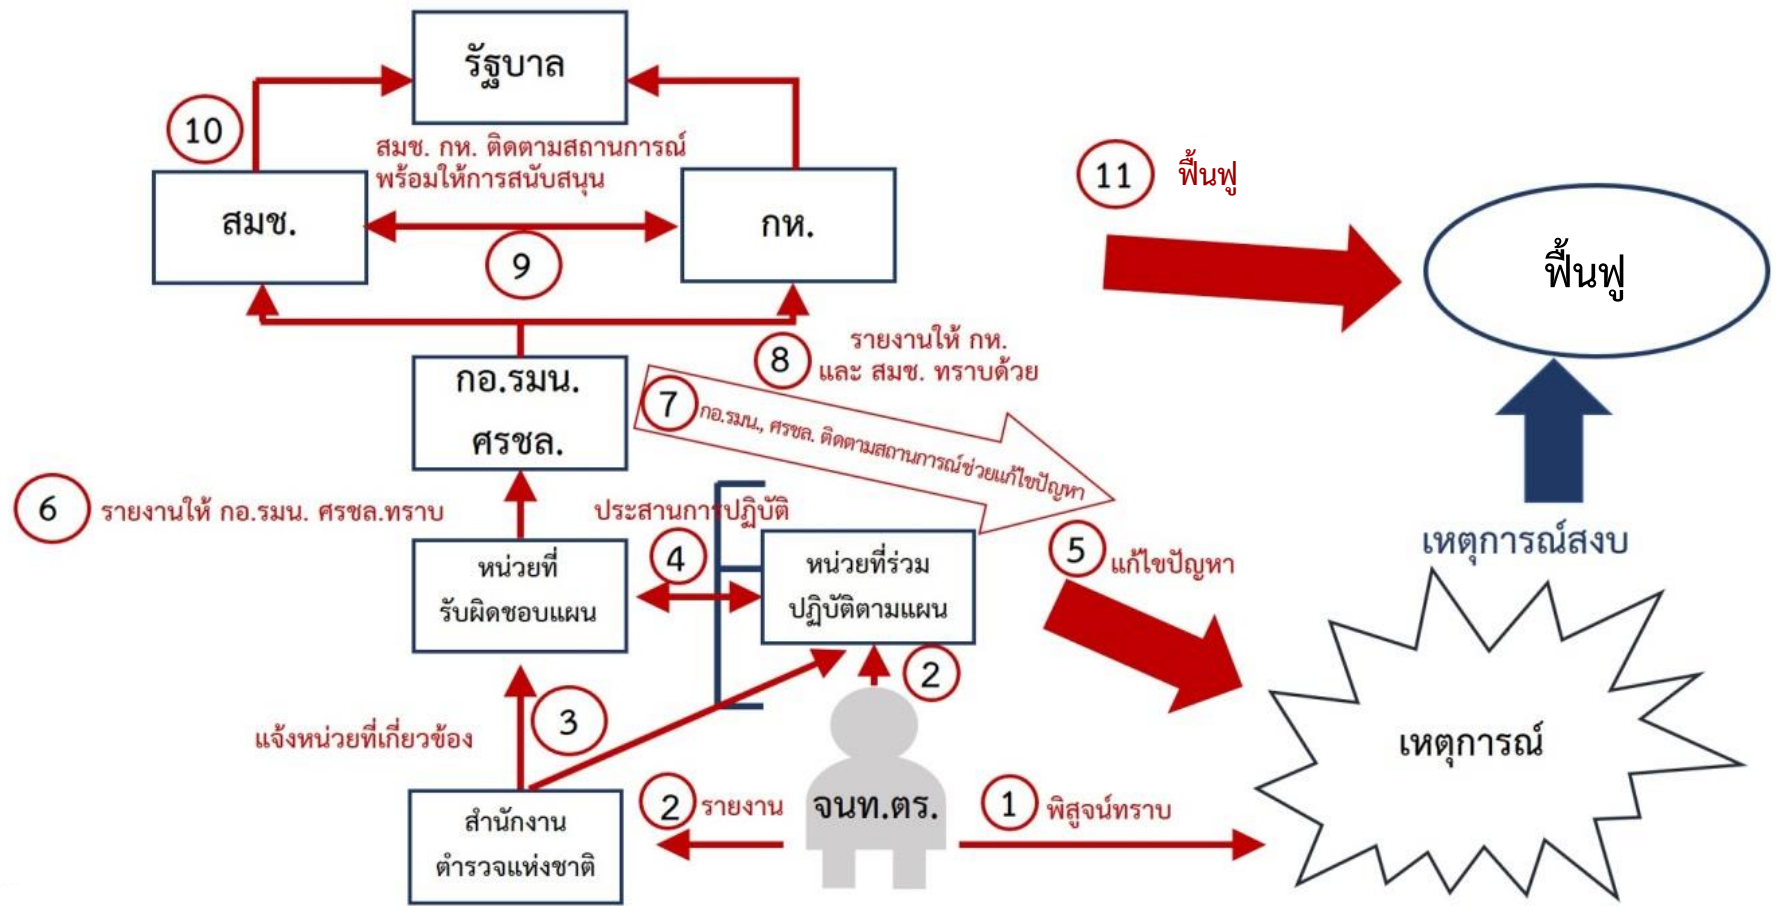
รัฐบาล

10

สมช. กห. ติดตามสถานการณ์ พร้อมให้การสนับสนุน

สมช.

กห.

9

11 ฟื้นฟู

ฟื้นฟู

กอ.รมน. ศรชล.

8 รายงานให้ กห. และ สมช. ทราบด้วย

7 กอ.รมน., ศรชล. ติดตามสถานการณ์ช่วยแก้ไขปัญหา

6 รายงานให้ กอ.รมน. ศรชล.ทราบ

ประสานการปฏิบัติ

หน่วยที่รับผิดชอบแผน

4

หน่วยที่ร่วมปฏิบัติตามแผน

5 แก้ไขปัญหา

เหตุการณ์สงบ

2

3

แจ้งหน่วยที่เกี่ยวข้อง

เหตุการณ์

สำนักงานตำรวจแห่งชาติ

2 รายงาน

จนท.ตร.

1 พิสูจน์ทราบ